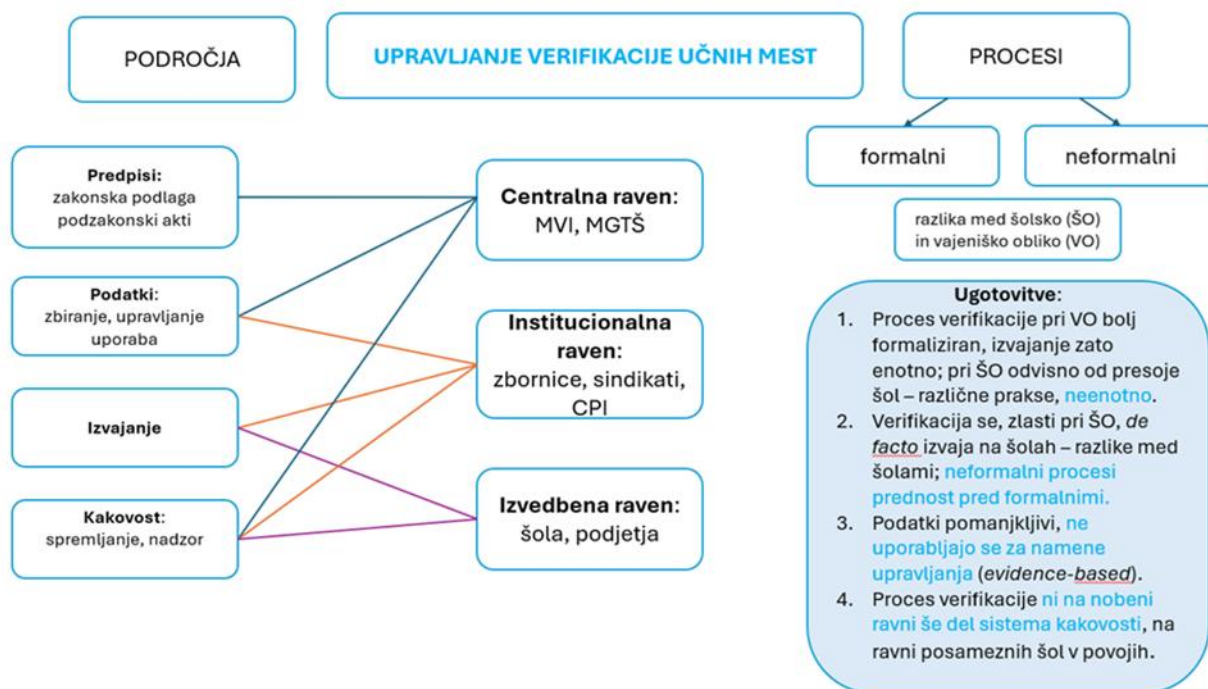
PODROČJA

UPRAVLJANJE VERIFIKACIJE UČNIH MEST

PROCESI

formalni

neformalni

razlika med šolsko (ŠO) in vajeniško obliko (VO)

**Predpisi:** zakonska podlaga podzakonski akti

**Podatki:** zbiranje, upravljanje uporaba

**Izvajanje**

**Kakovost:** spremljanje, nadzor

**Centralna raven:** MVI, MGTŠ

**Institucionalna raven:** zbornice, sindikati, CPI

**Izvedbena raven:** šola, podjetja

**Ugotovitve:**

1. Proces verifikacije pri VO bolj formaliziran, izvajanje zato enotno; pri ŠO odvisno od presoje šol – različne prakse, neenotno.
2. Verifikacija se, zlasti pri ŠO, *de facto* izvaja na šolah – razlike med šolami; neformalni procesi prednost pred formalnimi.
3. Podatki pomanjkljivi, ne uporabljajo se za namene upravljanja (*evidence-based*).
4. Proces verifikacije ni na nobeni ravni še del sistema kakovosti, na ravni posameznih šol v povojih.